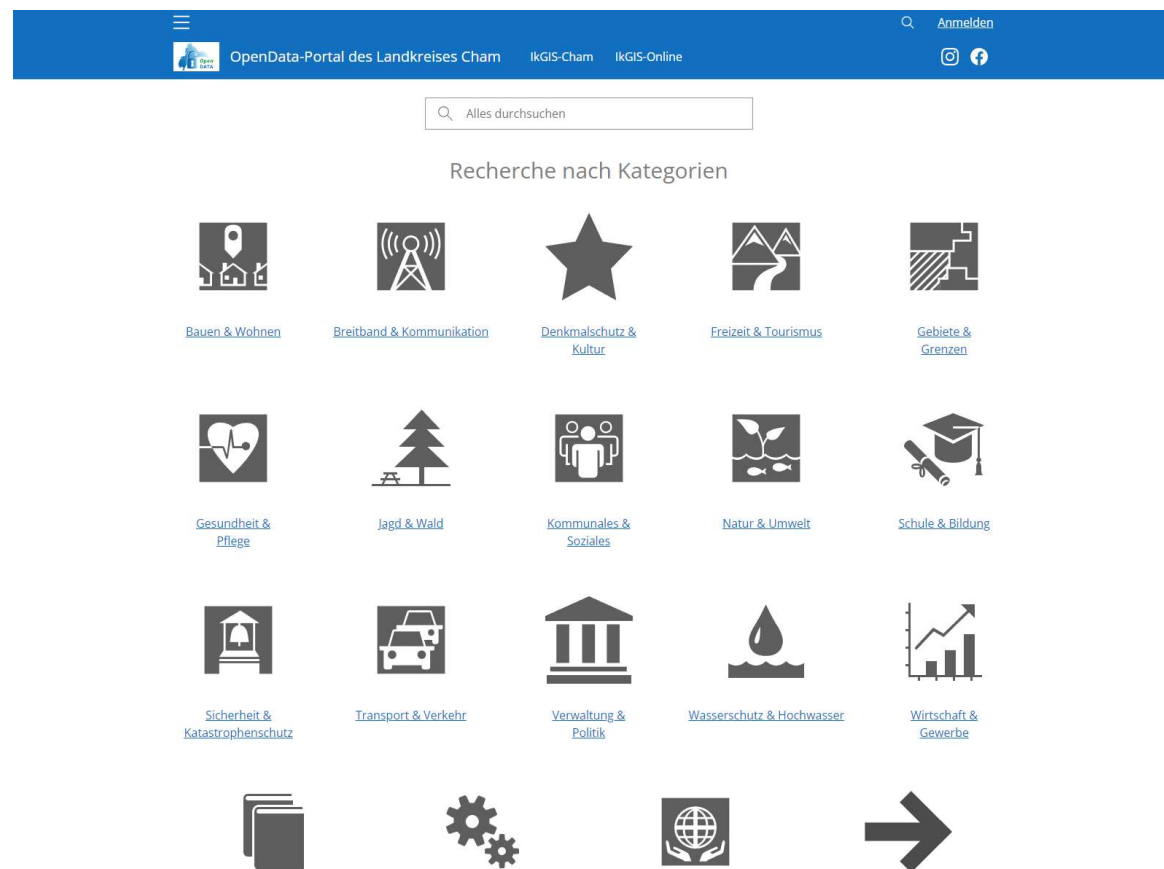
Anmelden

Open DATA

OpenData-Portal des Landkreises Cham IkGIS-Cham IkGIS-Online

Alles durchsuchen

Recherche nach Kategorien

Bauen & Wohnen

Breitband & Kommunikation

Denkmalschutz & Kultur

Freizeit & Tourismus

Gebiete & Grenzen

Gesundheit & Pflege

Jagd & Wald

Kommunales & Soziales

Natur & Umwelt

Schule & Bildung

Sicherheit & Katastrophenschutz

Transport & Verkehr

Verwaltung & Politik

Wasserschutz & Hochwasser

Wirtschaft & Gewerbe